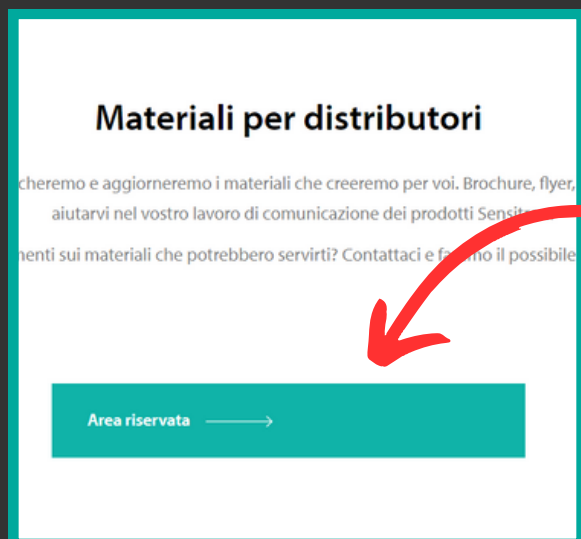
Materiali per distributori

cheremo e aggiorneremo i materiali che creeremo per voi. Brochure, flyer, aiutarvi nel vostro lavoro di comunicazione dei prodotti Sensit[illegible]

menti sui materiali che potrebbero servirti? Contattaci e fa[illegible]mo il possibile

Area riservata